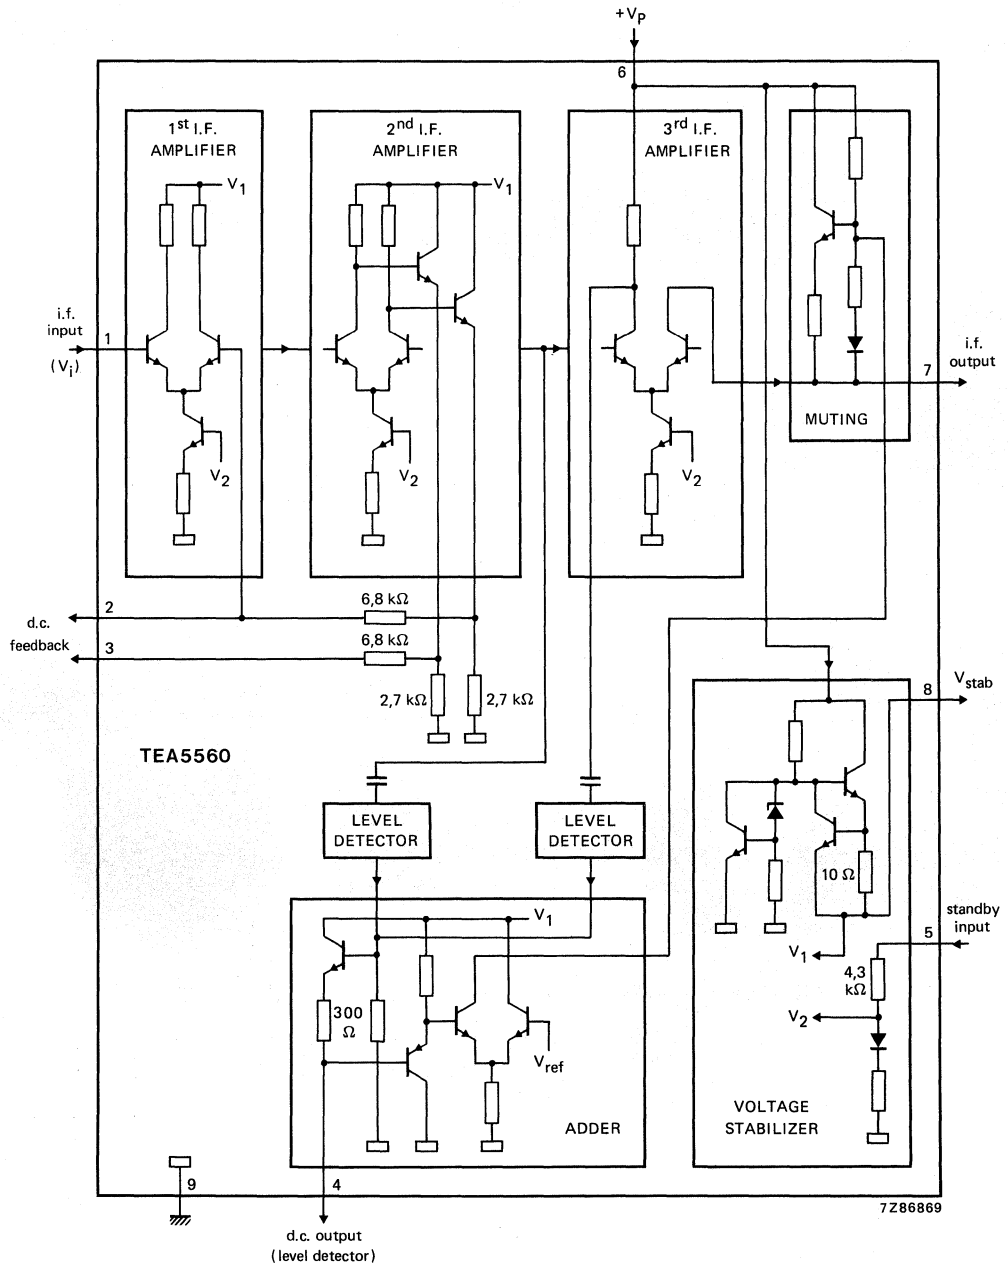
$+V_P$

6

1st I.F. AMPLIFIER

$V_1$

2nd I.F. AMPLIFIER

$V_1$

3rd I.F. AMPLIFIER

MUTING

i.f. input

1

$(V_i)$

$V_2$

$V_2$

$V_2$

i.f. output

7

d.c. feedback

2

3

6,8 kΩ

6,8 kΩ

2,7 kΩ

2,7 kΩ

8

$V_{stab}$

TEA5560

LEVEL DETECTOR

LEVEL DETECTOR

$V_1$

300 Ω

$V_{ref}$

ADDER

10 Ω

$V_1$

standby input

5

4,3 kΩ

$V_2$

VOLTAGE STABILIZER

9

4

d.c. output (level detector)

7Z86869